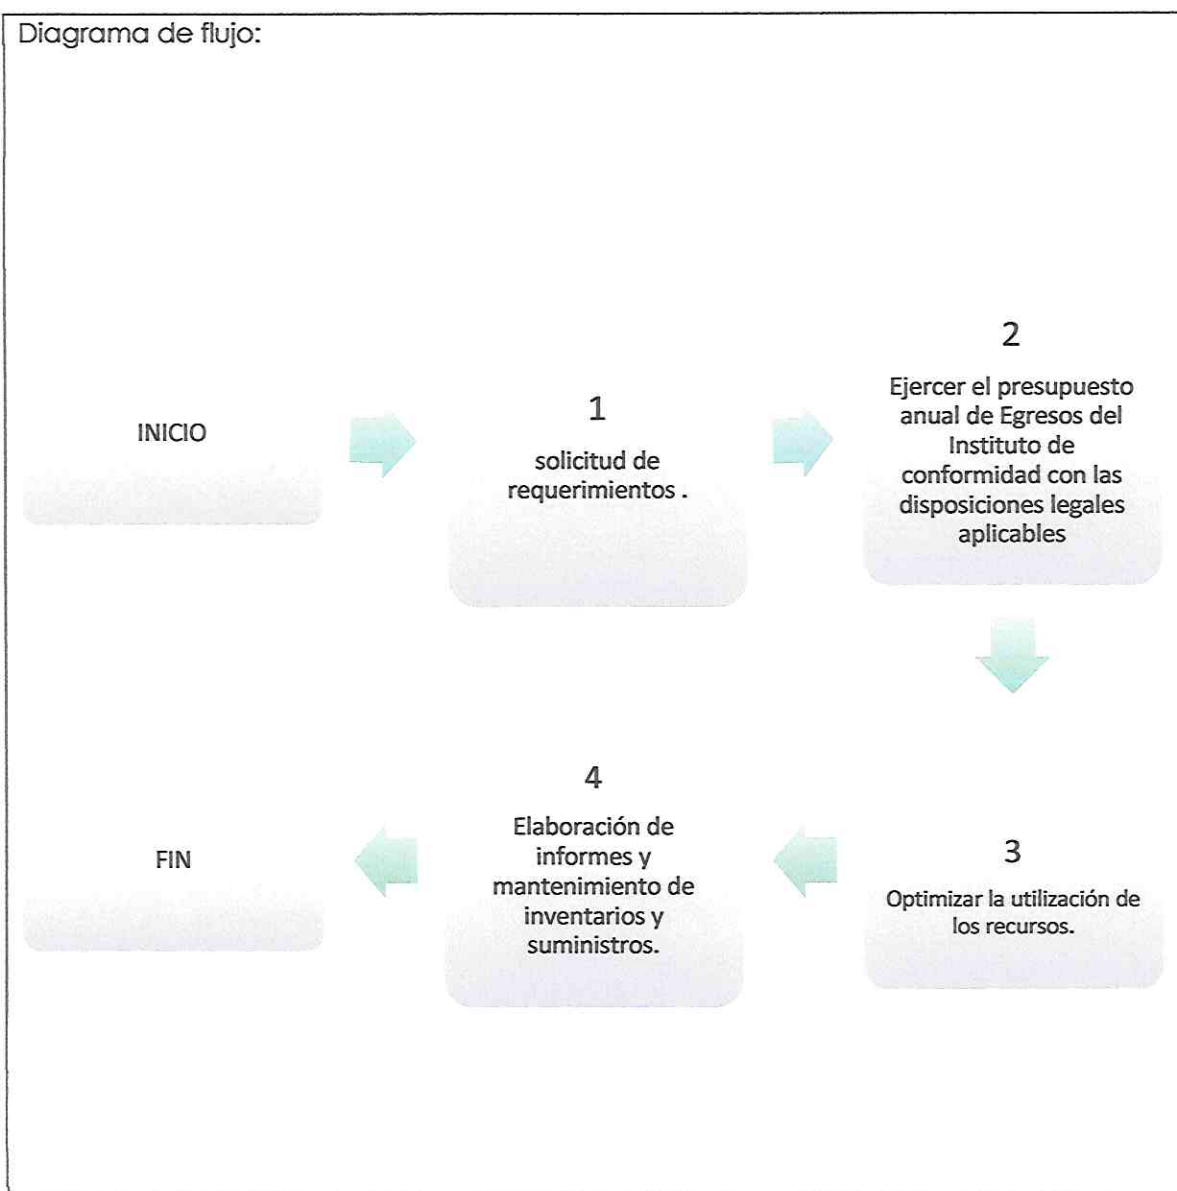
Diagrama de flujo:

INICIO

1
solicitud de requerimientos .

2
Ejercer el presupuesto anual de Egresos del Instituto de conformidad con las disposiciones legales aplicables

3
Optimizar la utilización de los recursos.

4
Elaboración de informes y mantenimiento de inventarios y suministros.

FIN